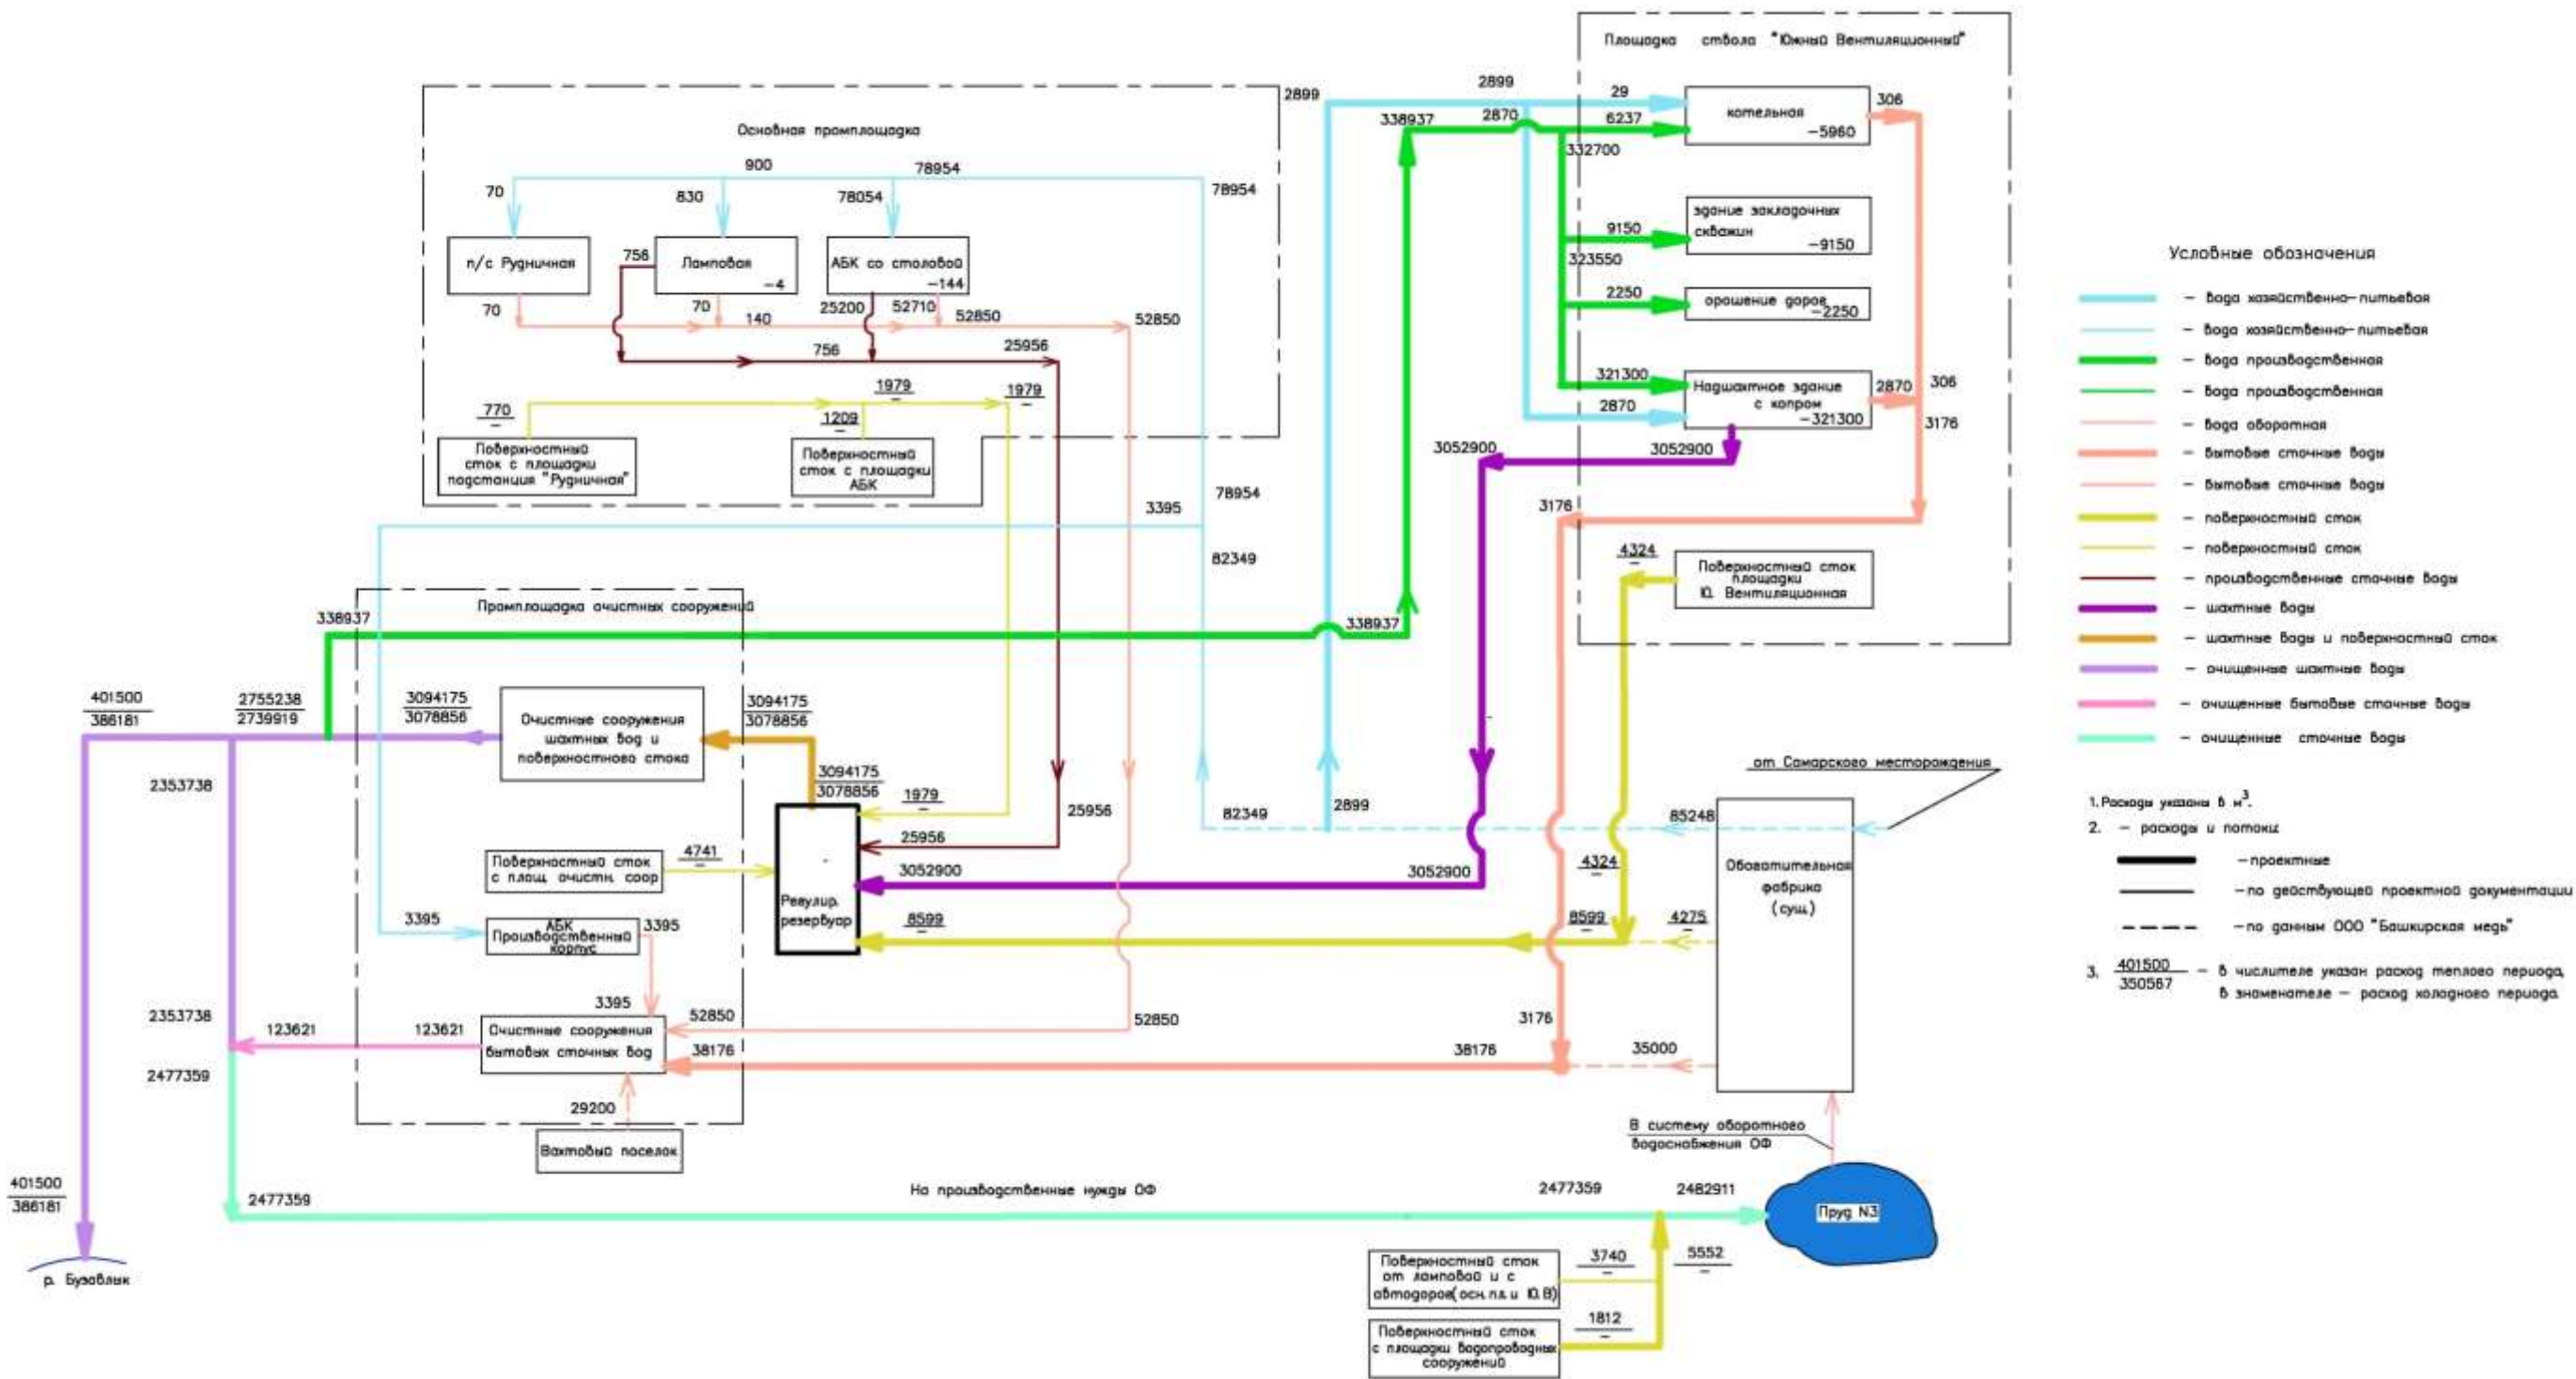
Основная промплощадка

900
78954
70
830
78054
78954
2899

п/с Рудничная
Ламповая
-4
АБК со столовой
-144
756
70
70
140
25200
52710
52850
52850
756
25956

770
—
1979
—
1979
—
1209
—

Поверхностный сток с площадки подстанция "Рудничная"
Поверхностный сток с площадки АБК

78954
3395
82349

Площадка ствола "Южный Вентиляционный"

2899
29
338937
2870
6237
332700
котельная
-5960
306

9150
здание закладочных скважин
-9150
323550
2250
орошение дорог
-2250
321300
Надшахтное здание с копром
-321300
2870
2870
306
3176
3052900
3052900
3176

4324
—
Поверхностный сток площадки Ю. Вентиляционная

Промплощадка очистных сооружений
338937
338937

401500
386181
2755238
2739919
3094175
3078856
Очистные сооружения шахтных вод и поверхностного стока
3094175
3078856
2353738
3094175
3078856
1979
—
25956
25956
82349
2899
Регулир. резервуар
Поверхностный сток с площ. очистн. соор.
4741
—
3052900
3052900
АБК Производственный корпус
3395
3395
8599
—
8599
—
4324
—
4275
—
3395
52850
52850
Очистные сооружения бытовых сточных вод
2353738
123621
123621
38176
38176
3176
35000
2477359
29200
Вахтовый поселок

от Самарского месторождения
85248
Обогатительная фабрика (сущ.)
В систему оборотного водоснабжения ОФ

401500
386181
2477359
На производственные нужды ОФ
2477359
2482911
Пруд N3
р. Бузавлык

Поверхностный сток от ламповой и с автодорог(осн. п.п. и Ю.В)
3740
—
5552
—
Поверхностный сток с площадки водопроводных сооружений
1812
—

Условные обозначения
– вода хозяйственно-питьевая
– вода хозяйственно-питьевая
– вода производственная
– вода производственная
– вода оборотная
– бытовые сточные воды
– бытовые сточные воды
– поверхностный сток
– поверхностный сток
– производственные сточные воды
– шахтные воды
– шахтные воды и поверхностный сток
– очищенные шахтные воды
– очищенные бытовые сточные воды
– очищенные сточные воды

1. Расходы указаны в $м^3$.
2. – расходы и потоки:
– проектные
– по действующей проектной документации
– по данным ООО "Башкирская медь"
3. $\frac{401500}{350567}$ – в числителе указан расход теплого периода, в знаменателе – расход холодного периода.